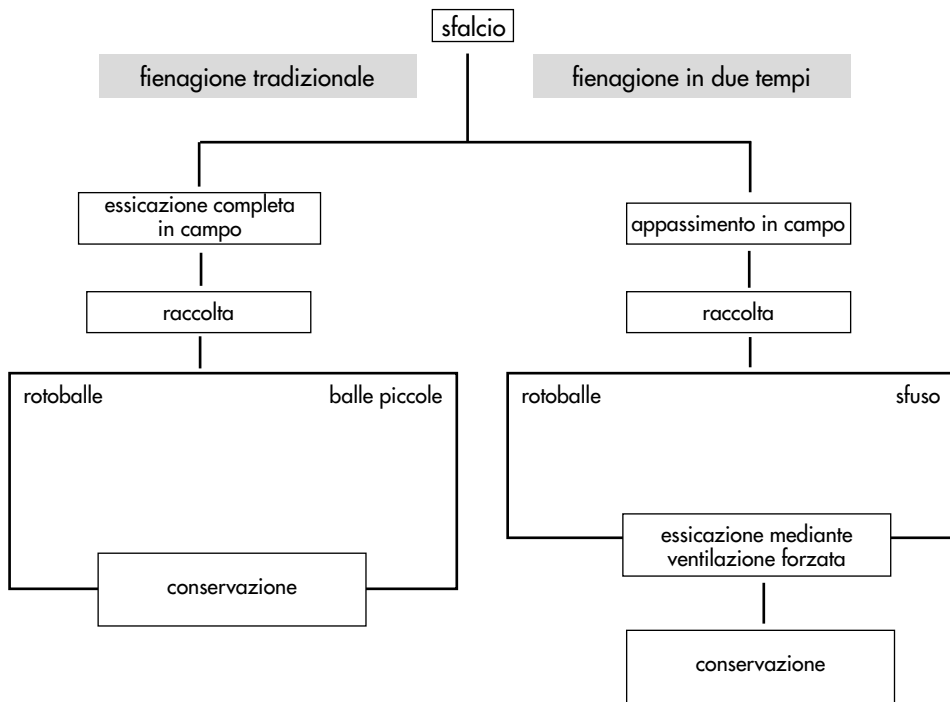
sfalcio

fienagione tradizionale

fienagione in due tempi

essicazione completa in campo

appassimento in campo

raccolta

raccolta

rotoballe

balle piccole

rotoballe

sfuso

essicazione mediante ventilazione forzata

conservazione

conservazione